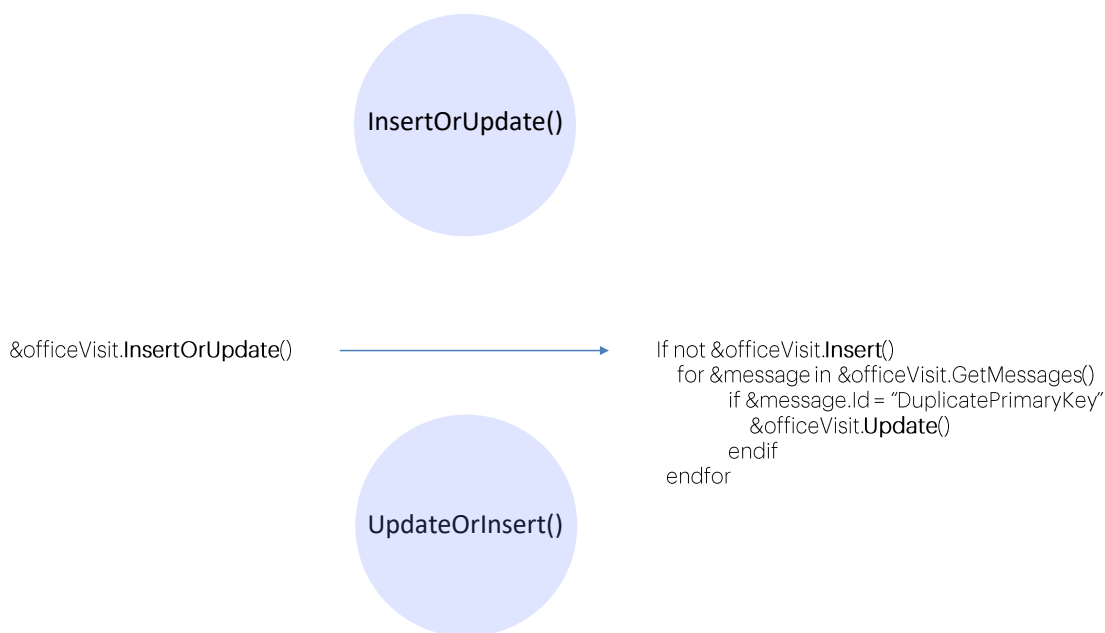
InsertOrUpdate()

&officeVisit.InsertOrUpdate()

If not &officeVisit.Insert()
for &message in &officeVisit.GetMessages()
if &message.Id = “DuplicatePrimaryKey”
&officeVisit.Update()
endif
endfor

UpdateOrInsert()